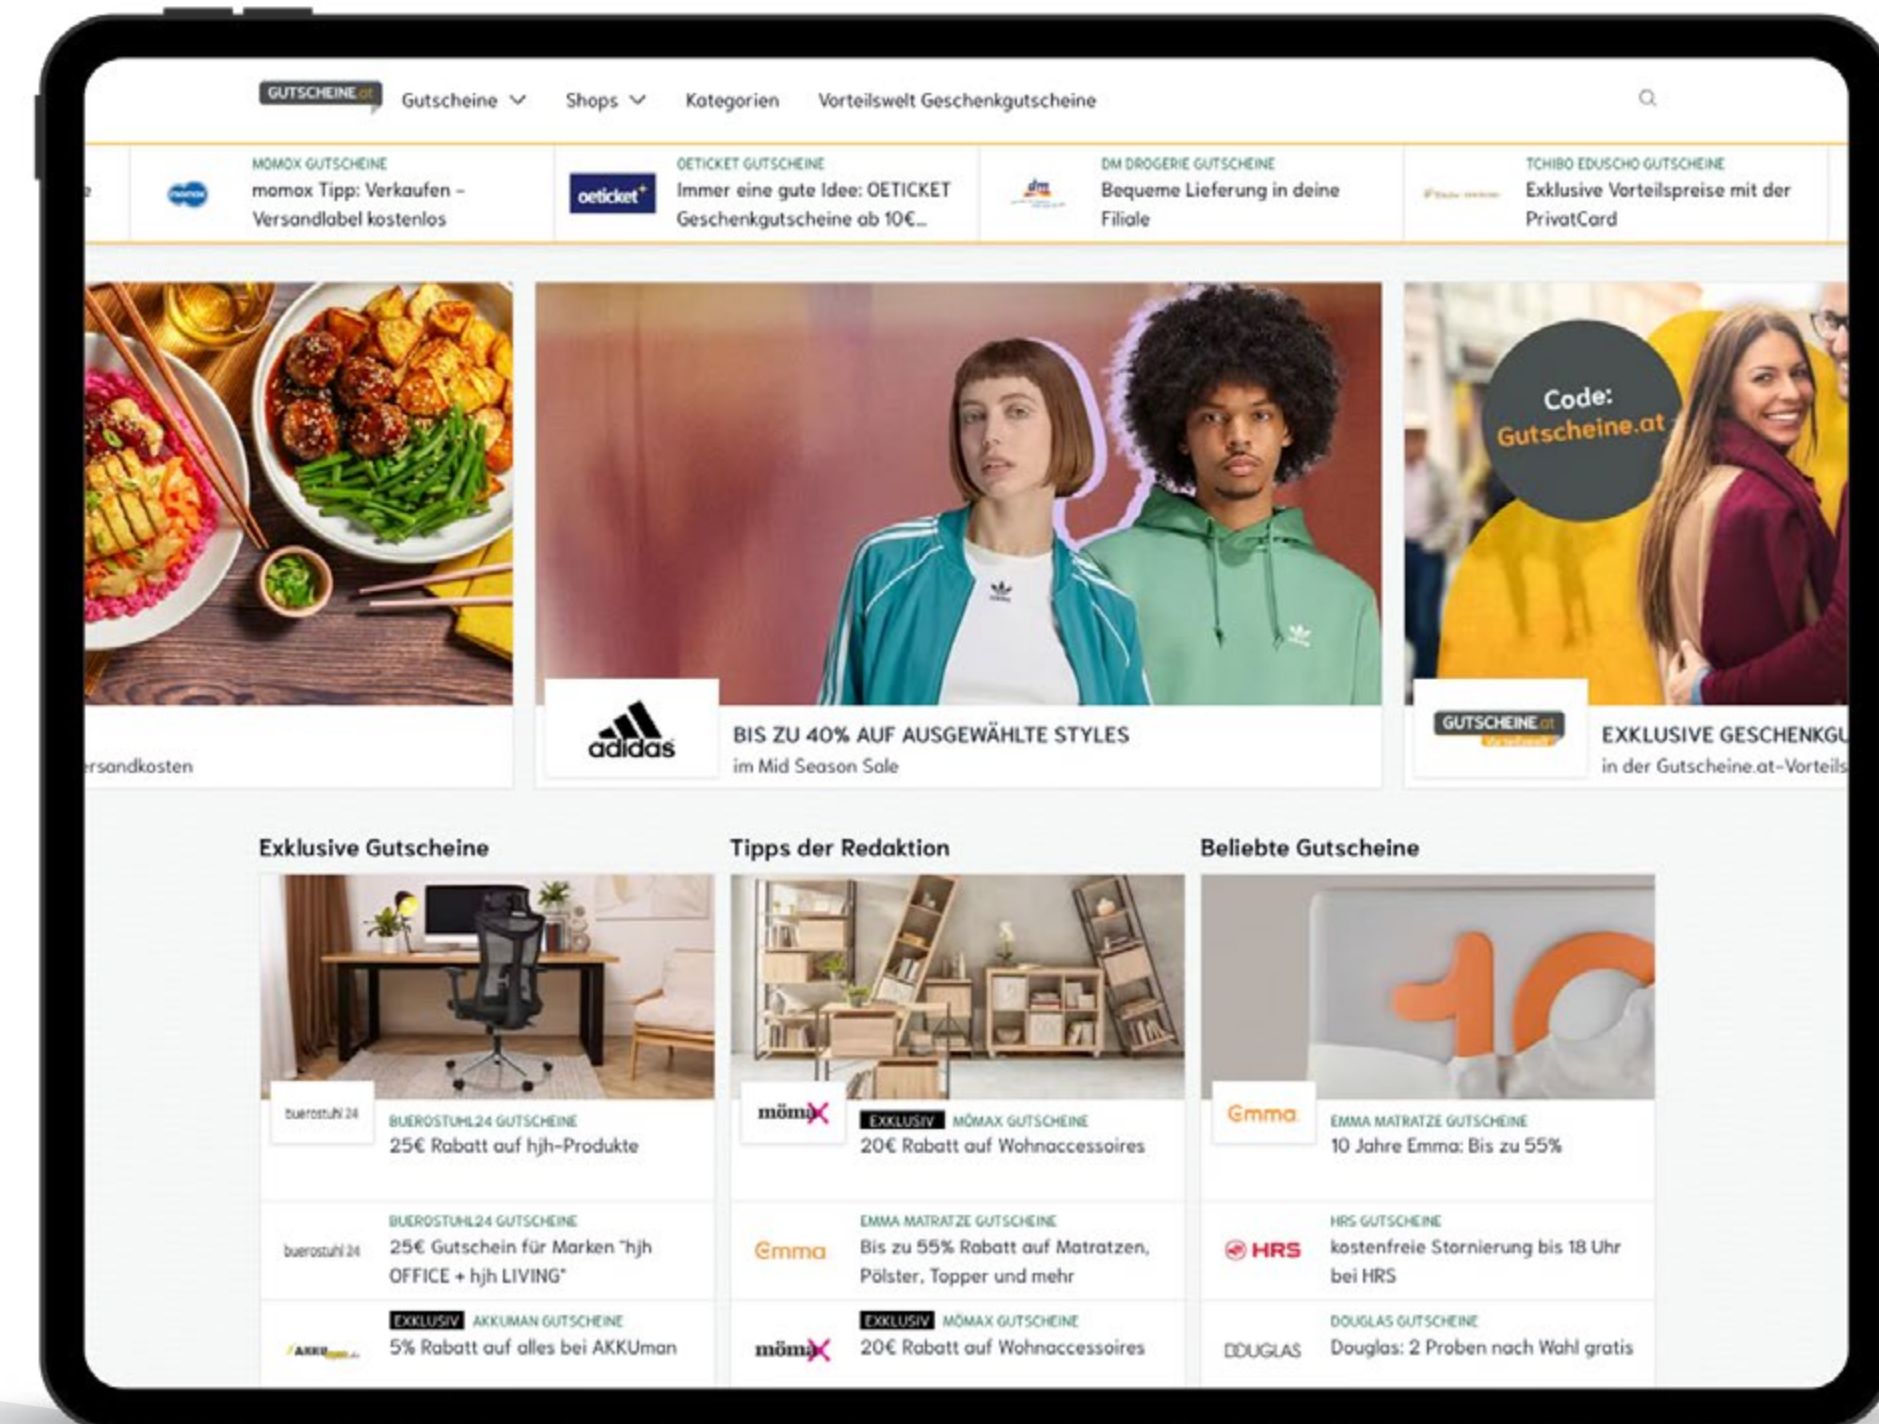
GUTSCHEINE.at Gutscheine Shops Kategorien Vorteilswelt Geschenkgutscheine

momox

MOMOX GUTSCHEINE
momox Tipp: Verkaufen – Versandlabel kostenlos

oeticket

OETICKET GUTSCHEINE
Immer eine gute Idee: OETICKET Geschenkgutscheine ab 10€...

dm

DM DROGERIE GUTSCHEINE
Bequeme Lieferung in deine Filiale

TCHIBO EDUSCHO GUTSCHEINE
Exklusive Vorteilspreise mit der PrivatCard

rsandkosten

Code: Gutscheine.at

adidas

BIS ZU 40% AUF AUSGEWÄHLTE STYLES
im Mid Season Sale

GUTSCHEINE.at

EXKLUSIVE GESCHENKGU
in der Gutscheine.at-Vorteils

Exklusive Gutscheine

buerostuhl 24

BUEROSTUHL24 GUTSCHEINE
25€ Rabatt auf hjh-Produkte

buerostuhl 24

BUEROSTUHL24 GUTSCHEINE
25€ Gutschein für Marken "hjh OFFICE + hjh LIVING"

AKKUman

EXKLUSIV AKKUMAN GUTSCHEINE
5% Rabatt auf alles bei AKKUman

Tipps der Redaktion

mömax

EXKLUSIV MÖMAX GUTSCHEINE
20€ Rabatt auf Wohnaccessoires

Emma

EMMA MATRATZE GUTSCHEINE
Bis zu 55% Rabatt auf Matratzen, Pölster, Topper und mehr

mömax

EXKLUSIV MÖMAX GUTSCHEINE
20€ Rabatt auf Wohnaccessoires

Beliebte Gutscheine

Emma

EMMA MATRATZE GUTSCHEINE
10 Jahre Emma: Bis zu 55%

HRS

HRS GUTSCHEINE
kostenfreie Stornierung bis 18 Uhr bei HRS

DOUGLAS

DOUGLAS GUTSCHEINE
Douglas: 2 Proben nach Wahl gratis